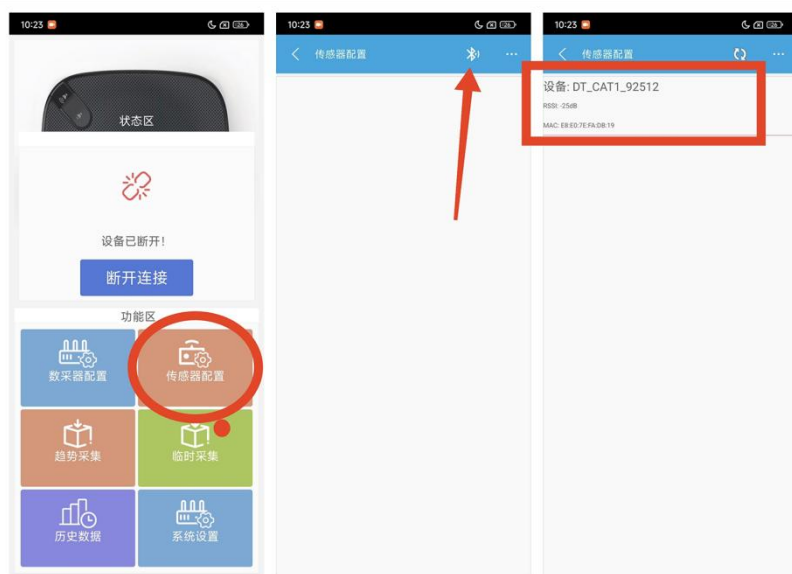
10:23

状态区

设备已断开!

断开连接

功能区

数采器配置

传感器配置

趋势采集

临时采集

历史数据

系统设置

10:23

传感器配置

10:23

传感器配置

设备: DT_CAT1_92512

RSSI: -25dB

MAC: E8:ED:7E:FA:DB:19